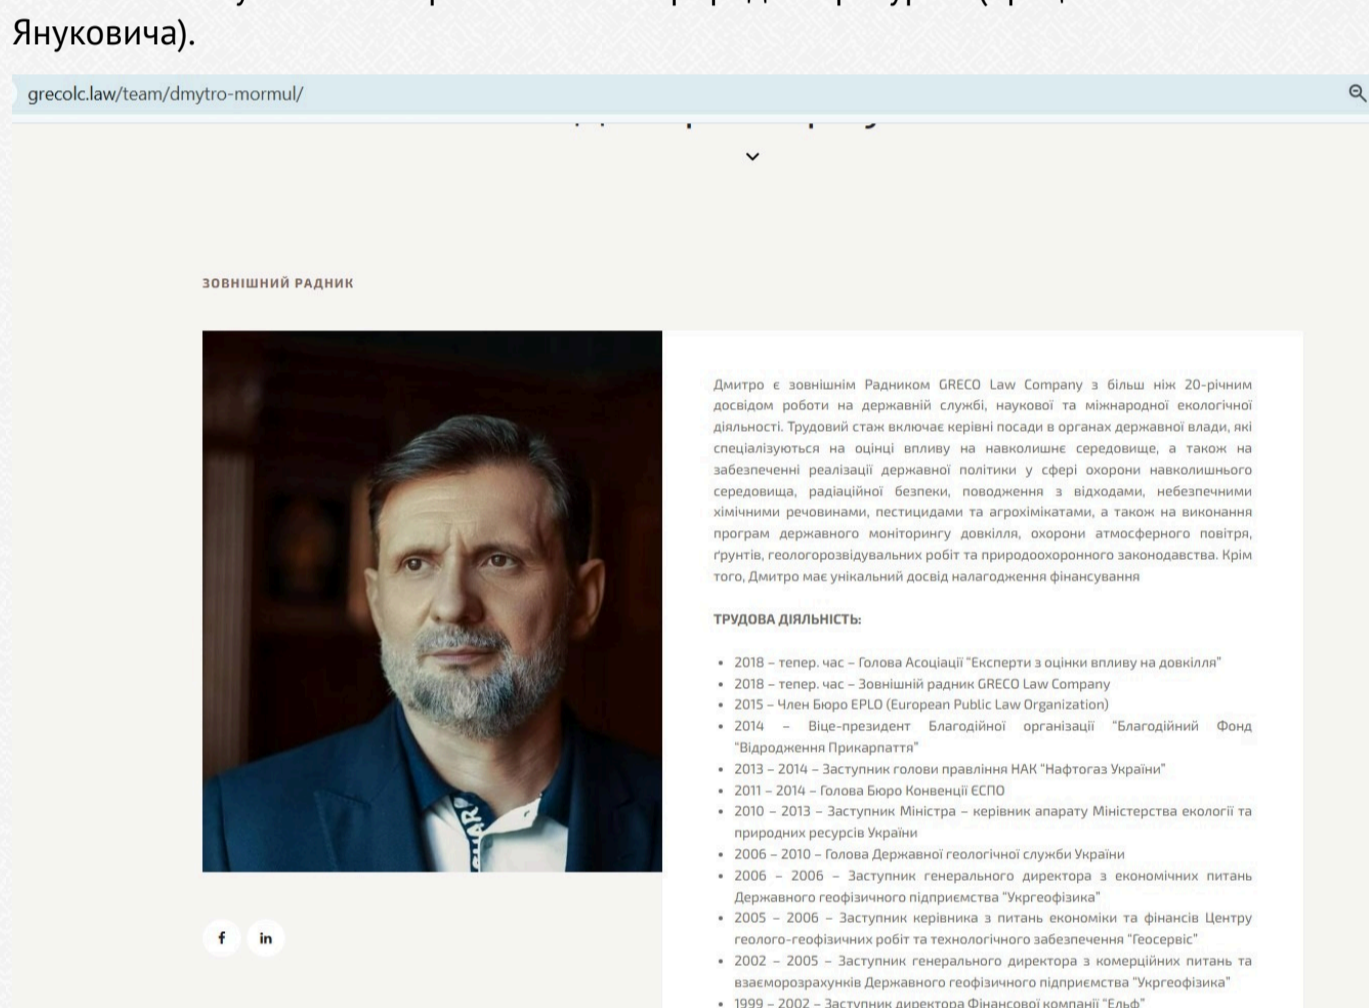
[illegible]
Януковича).

grecolc.law/team/dmytro-mormul/

ЗОВНІШНИЙ РАДНИК

Дмитро є зовнішнім Радником GRECO Law Company з більш ніж 20-річним досвідом роботи на державній службі, наукової та міжнародної екологічної діяльності. Трудовий стаж включає керівні посади в органах державної влади, які спеціалізуються на оцінці впливу на навколишнє середовище, а також на забезпеченні реалізації державної політики у сфері охорони навколишнього середовища, радіаційної безпеки, поводження з відходами, небезпечними хімічними речовинами, пестицидами та агрохімікатами, а також на виконання програм державного моніторингу довкілля, охорони атмосферного повітря, ґрунтів, геологорозвідувальних робіт та природоохоронного законодавства. Крім того, Дмитро має унікальний досвід налагодження фінансування

ТРУДОВА ДІЯЛЬНІСТЬ:

- 2018 – тепер. час – Голова Асоціації "Експерти з оцінки впливу на довкілля"
- 2018 – тепер. час – Зовнішній радник GRECO Law Company
- 2015 – Член Бюро EPLO (European Public Law Organization)
- 2014 – Віце-президент Благодійної організації "Благодійний Фонд "Відродження Прикарпаття"
- 2013 – 2014 – Заступник голови правління НАК "Нафтогаз України"
- 2011 – 2014 – Голова Бюро Конвенції ЕСПО
- 2010 – 2013 – Заступник Міністра – керівник апарату Міністерства екології та природних ресурсів України
- 2006 – 2010 – Голова Державної геологічної служби України
- 2006 – 2006 – Заступник генерального директора з економічних питань Державного геофізичного підприємства "Укргеофізика"
- 2005 – 2006 – Заступник керівника з питань економіки та фінансів Центру геолого-геофізичних робіт та технологічного забезпечення "Геосервіс"
- 2002 – 2005 – Заступник генерального директора з комерційних питань та взаєморозрахунків Державного геофізичного підприємства "Укргеофізика"
- 1999 – 2002 – Заступник директора Фінансової компанії "Ельф"